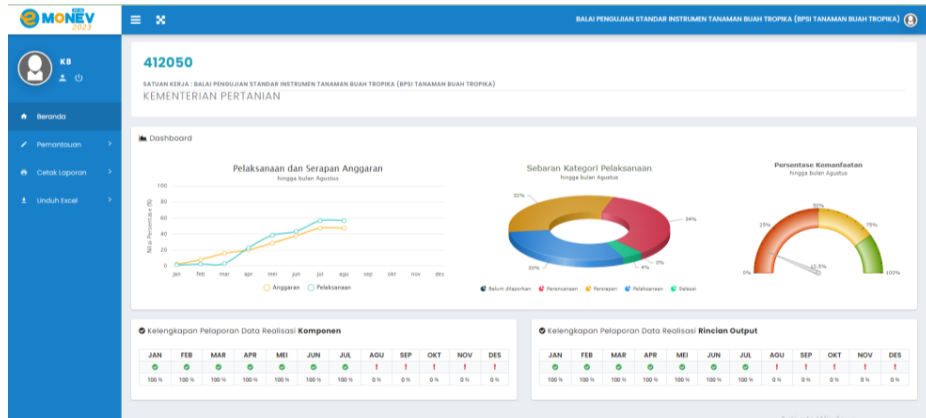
e MONEV 2023

BALAI PENGUJIAN STANDAR INSTRUMEN TANAMAN BUAH TROPIKA (BPSI TANAMAN BUAH TROPIKA)

K8

Beranda
Pemantauan
Cetak Laporan
Unduh Excel

412050

SATUAN KERJA : BALAI PENGUJIAN STANDAR INSTRUMEN TANAMAN BUAH TROPIKA (BPSI TANAMAN BUAH TROPIKA)

KEMENTERIAN PERTANIAN

Dashboard

Pelaksanaan dan Serapan Anggaran
hingga bulan Agustus

100
80
60
40
20
0

Nilai Persentase (%)

jan feb mar apr mei jun jul agu sep okt nov des

Anggaran Pelaksanaan

Sebaran Kategori Pelaksanaan
hingga bulan Agustus

32%
34%
0%
4%
30%

Belum dilaporkan Perencanaan Persiapan Pelaksanaan Selesai

Persentase Kemanfaatan
hingga bulan Agustus

25%
50%
75%
0%
100%
13.5%

Kelengkapan Pelaporan Data Realisasi Komponen

| JAN | FEB | MAR | APR | MEI | JUN | JUL | AGU | SEP | OKT | NOV | DES |
|---|---|---|---|---|---|---|---|---|---|---|---|
| ✓ | ✓ | ✓ | ✓ | ✓ | ✓ | ✓ | ! | ! | ! | ! | ! |
| 100 % | 100 % | 100 % | 100 % | 100 % | 100 % | 100 % | 0 % | 0 % | 0 % | 0 % | 0 % |

Kelengkapan Pelaporan Data Realisasi Rincian Output

| JAN | FEB | MAR | APR | MEI | JUN | JUL | AGU | SEP | OKT | NOV | DES |
|---|---|---|---|---|---|---|---|---|---|---|---|
| ✓ | ✓ | ✓ | ✓ | ✓ | ✓ | ✓ | ! | ! | ! | ! | ! |
| 100 % | 100 % | 100 % | 100 % | 100 % | 100 % | 100 % | 0 % | 0 % | 0 % | 0 % | 0 % |